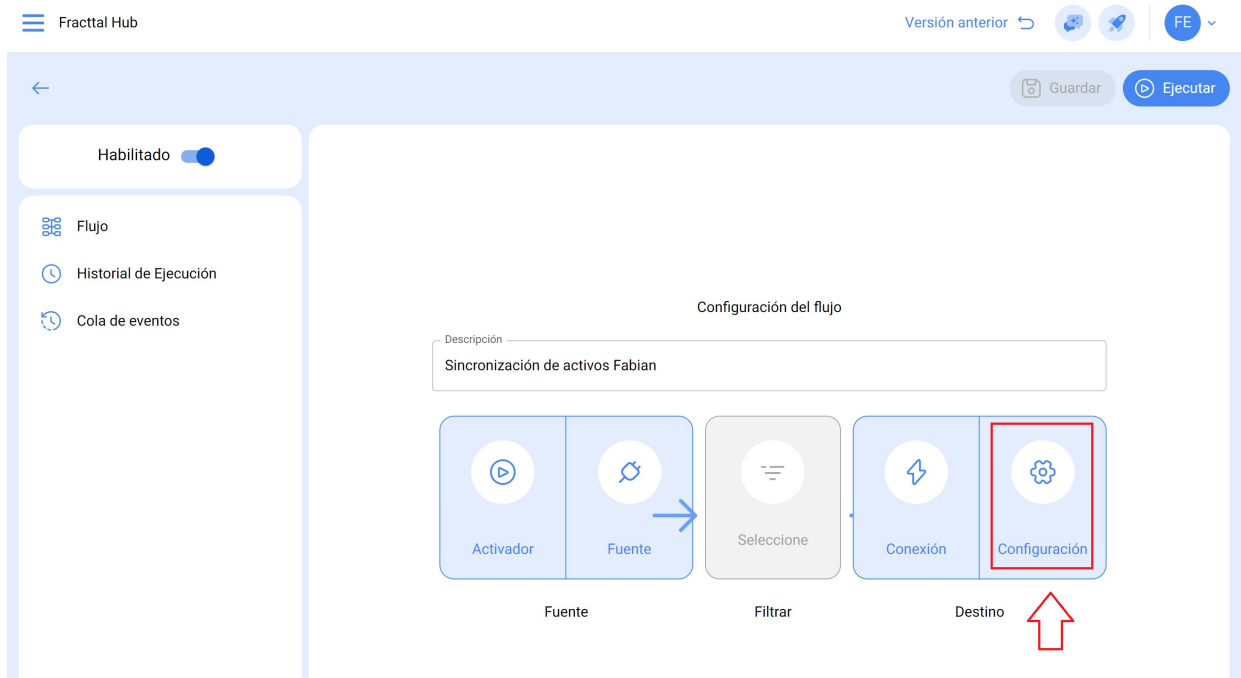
Fracttal Hub

Versión anterior

FE

Guardar

Ejecutar

Habilitado

Flujo

Historial de Ejecución

Cola de eventos

Configuración del flujo

Descripción

Sincronización de activos Fabian

Activador

Fuente

Seleccione

Conexión

Configuración

Fuente

Filtrar

Destino